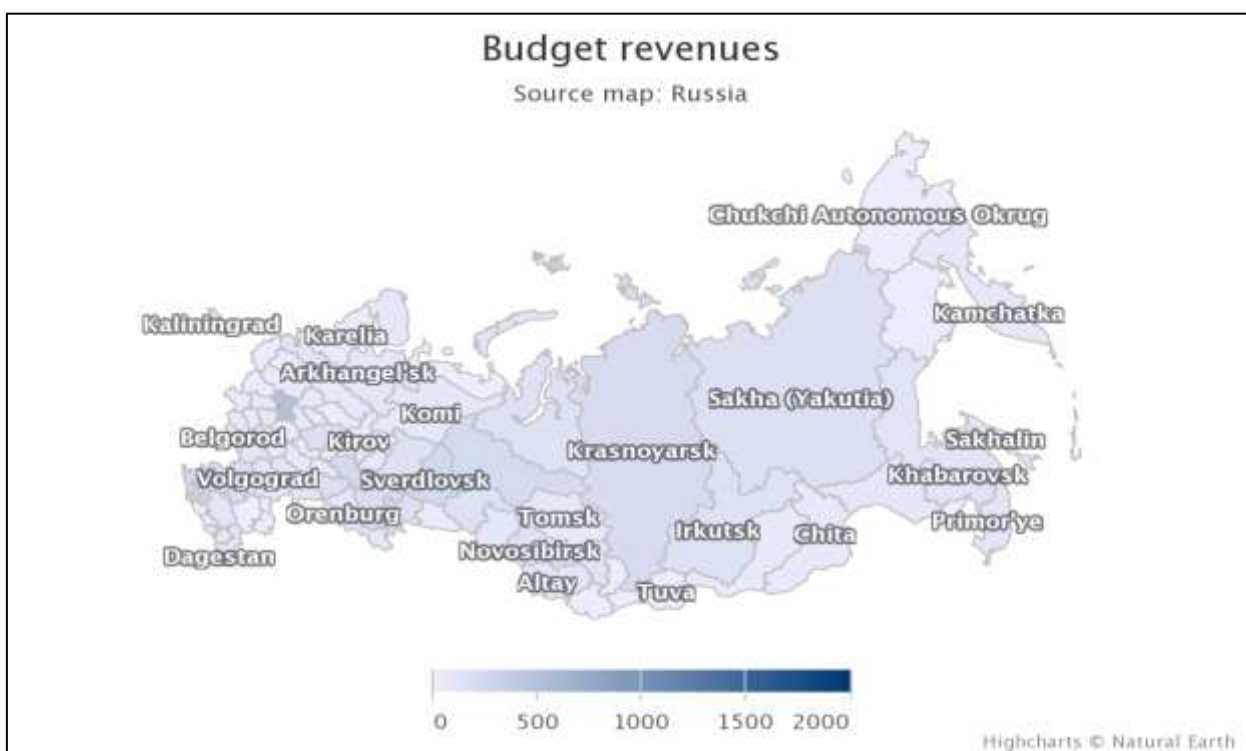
Budget revenues

Source map: Russia

Chukchi Autonomous Okrug

Kaliningrad

Karelia

Kamchatka

Arkhangel'sk

Komi

Sakha (Yakutia)

Belgorod

Kirov

Sakhalin

Krasnoyarsk

Volgograd

Sverdlovsk

Khabarovsk

Orenburg

Tomsk

Primor'ye

Irkutsk

Chita

Novosibirsk

Dagestan

Altay

Tuva

0 500 1000 1500 2000

Highcharts © Natural Earth